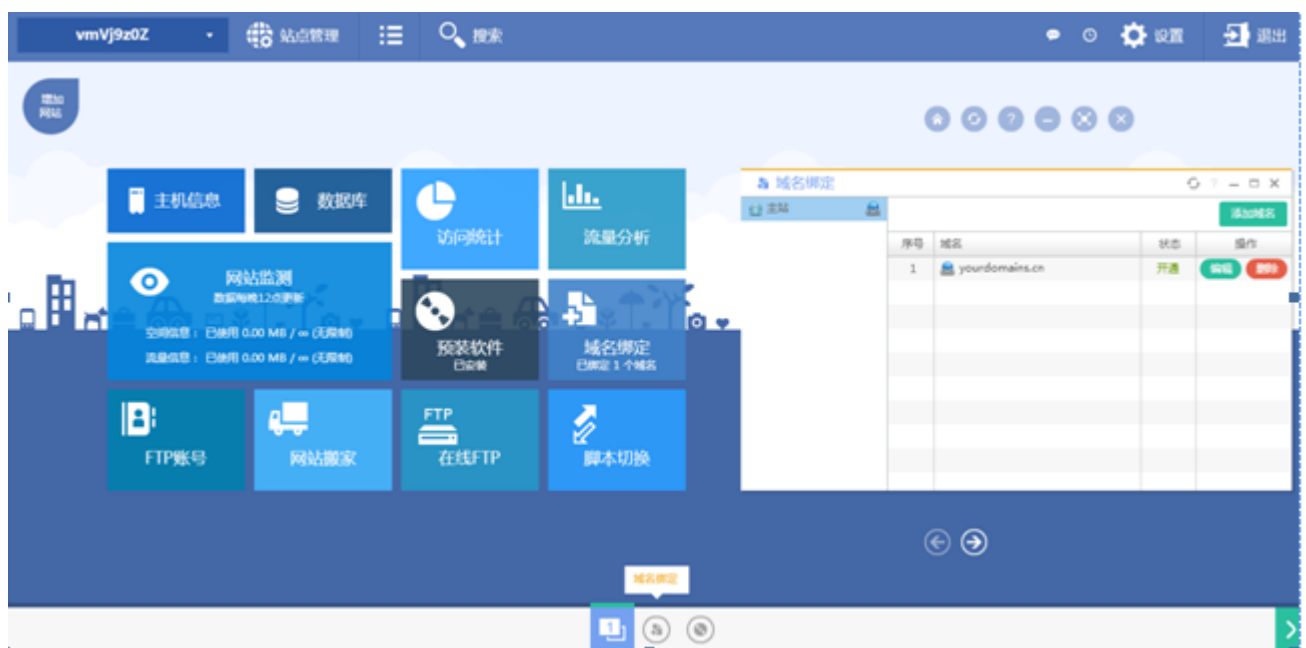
vmVj9z0Z 站点管理 搜索 设置 退出

增加网站

主机信息
数据库
访问统计
流量分析
网站监测
数据每晚12点更新
空间信息：已使用 0.00 MB / ∞ (无限制)
流量信息：已使用 0.00 MB / ∞ (无限制)
预装软件
已安装
域名绑定
已绑定 1 个域名
FTP账号
网站搬家
FTP
在线FTP
脚本切换

域名绑定
主站
添加域名

| 序号 | 域名 | 状态 | 操作 |
|---|---|---|---|
| 1 | yourdomains.cn | 开通 | 编辑 删除 |

域名绑定
1